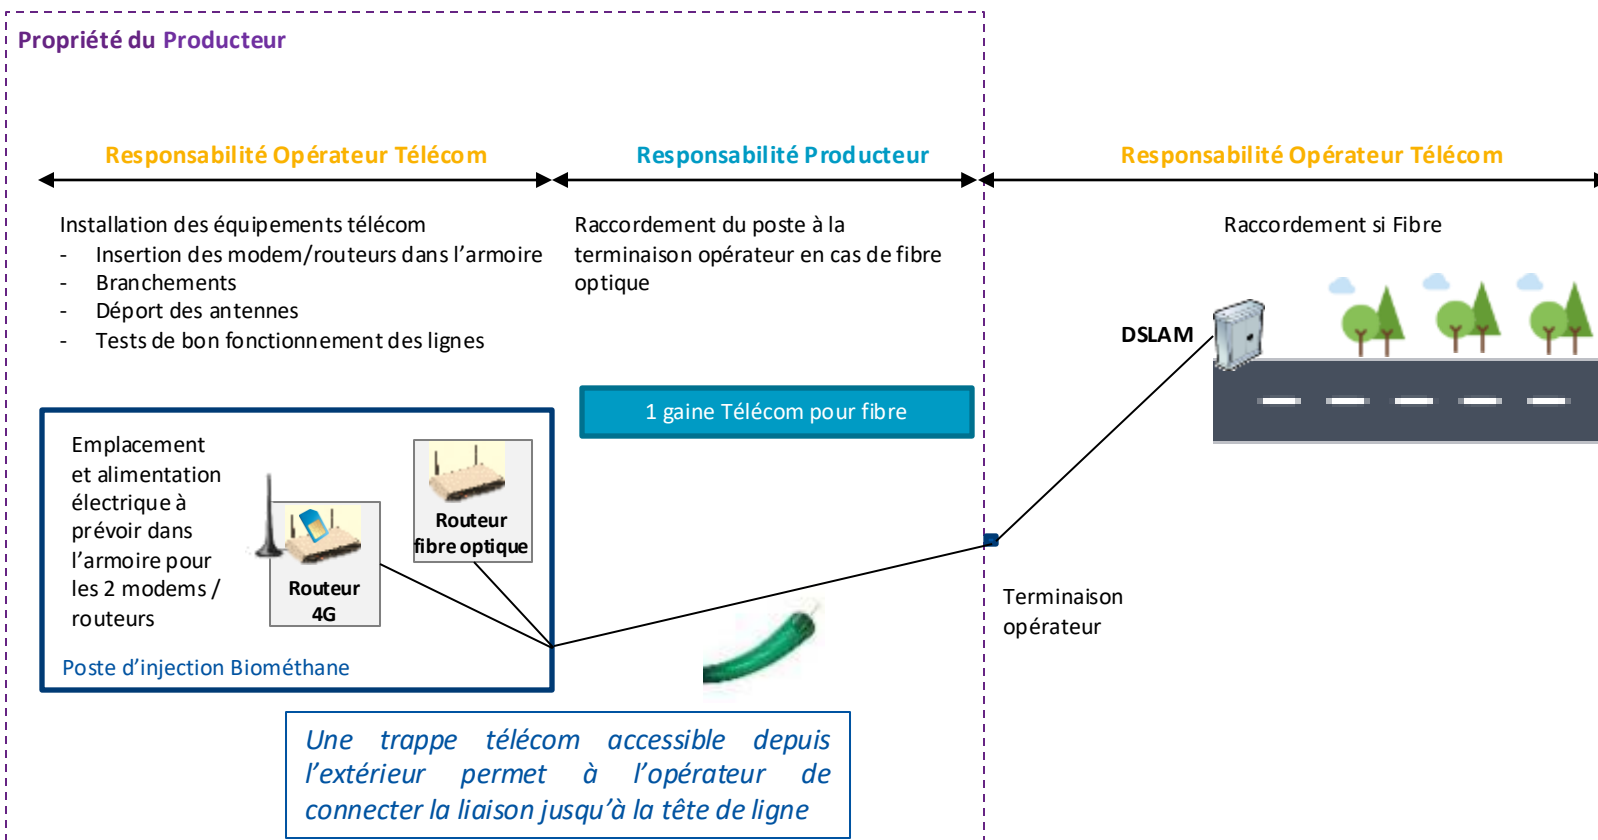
Propriété du Producteur

Responsabilité Opérateur Télécom

Responsabilité Producteur

Responsabilité Opérateur Télécom

Installation des équipements télécom
- Insertion des modem/routeurs dans l'armoire
- Branchements
- Déport des antennes
- Tests de bon fonctionnement des lignes

Raccordement du poste à la terminaison opérateur en cas de fibre optique

Raccordement si Fibre

DSLAM

1 gaine Télécom pour fibre

Emplacement et alimentation électrique à prévoir dans l'armoire pour les 2 modems / routeurs

Routeur 4G

Routeur fibre optique

Poste d'injection Biométhane

Terminaison opérateur

Une trappe télécom accessible depuis l'extérieur permet à l'opérateur de connecter la liaison jusqu'à la tête de ligne